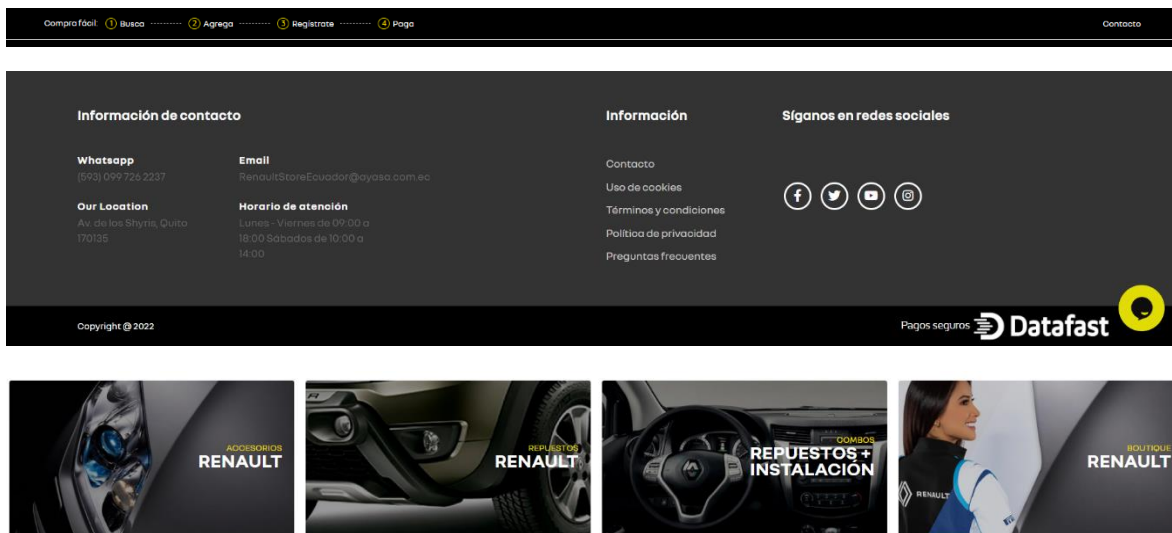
Compra fácil: ① Busca ② Agrega ③ Regístrate ④ Paga

Contacto

Información de contacto

Whatsapp
(593) 099 726 2237

Email
RenaultStoreEcuador@ayasa.com.ec

Our Location
Av. de los Shyris, Quito 170135

Horario de atención
Lunes - Viernes de 09:00 a 18:00 Sábados de 10:00 a 14:00

Información

Contacto
Uso de cookies
Términos y condiciones
Política de privacidad
Preguntas frecuentes

Síganos en redes sociales

Copyright @ 2022

Pagos seguros Datafast

ACCESORIOS
RENAULT

REPUESTOS
RENAULT

COMBOS
REPUESTOS + INSTALACIÓN

BOUTIQUE
RENAULT

RENAULT